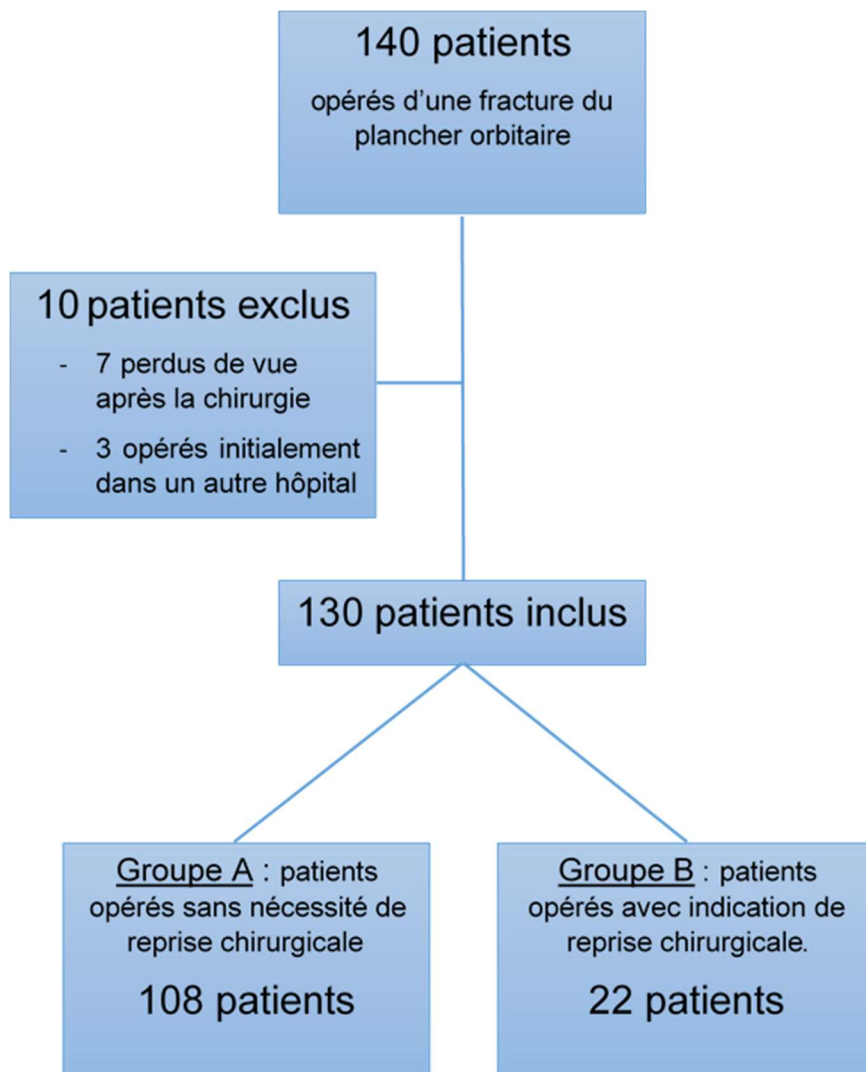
140 patients

opérés d'une fracture du plancher orbitaire

10 patients exclus

- 7 perdus de vue après la chirurgie
- 3 opérés initialement dans un autre hôpital

130 patients inclus

Groupe A : patients opérés sans nécessité de reprise chirurgicale

108 patients

Groupe B : patients opérés avec indication de reprise chirurgicale.

22 patients